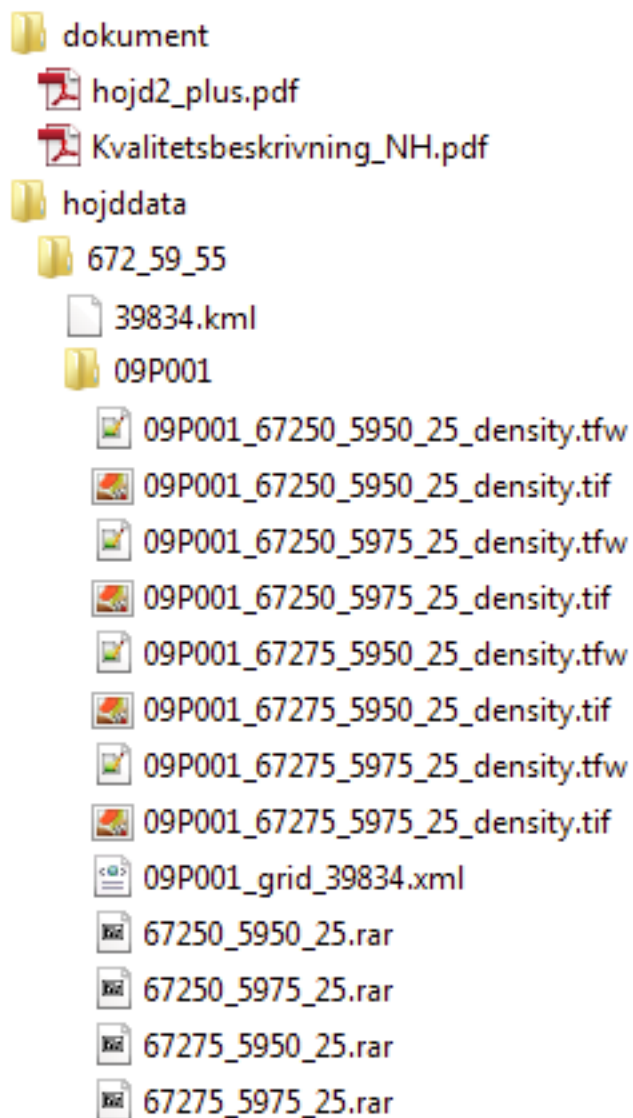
dokument
hojd2_plus.pdf
Kvalitetsbeskrivning_NH.pdf
hojddata
672_59_55
39834.kml
09P001
09P001_67250_5950_25_density.tfw
09P001_67250_5950_25_density.tif
09P001_67250_5975_25_density.tfw
09P001_67250_5975_25_density.tif
09P001_67275_5950_25_density.tfw
09P001_67275_5950_25_density.tif
09P001_67275_5975_25_density.tfw
09P001_67275_5975_25_density.tif
09P001_grid_39834.xml
67250_5950_25.rar
67250_5975_25.rar
67275_5950_25.rar
67275_5975_25.rar